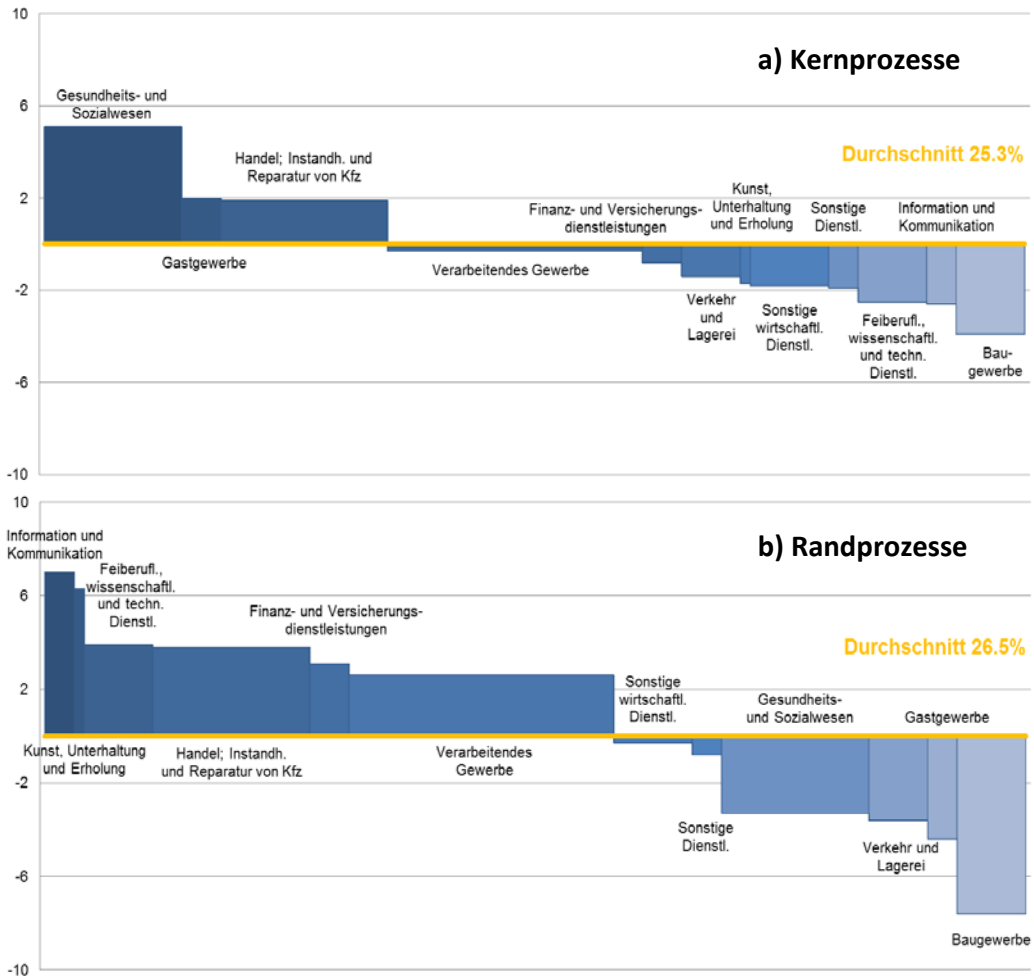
10

a) Kernprozesse

6

Gesundheits- und Sozialwesen

Handel; Instandh. und Reparatur von Kfz

Durchschnitt 25.3%

2

Finanz- und Versicherungsdienstleistungen

Kunst, Unterhaltung und Erholung

Sonstige Dienstl.

Information und Kommunikation

Gastgewerbe

Verarbeitendes Gewerbe

-2

Verkehr und Lagerei

Sonstige wirtschaftl. Dienstl.

Feiberufl., wissenschaftl. und techn. Dienstl.

Baugewerbe

-6

-10

10

Information und Kommunikation

b) Randprozesse

Feiberufl., wissenschaftl. und techn. Dienstl.

6

Finanz- und Versicherungsdienstleistungen

Durchschnitt 26.5%

2

Sonstige wirtschaftl. Dienstl.

Gesundheits- und Sozialwesen

Gastgewerbe

Kunst, Unterhaltung und Erholung

Handel; Instandh. und Reparatur von Kfz

Verarbeitendes Gewerbe

-2

Sonstige Dienstl.

Verkehr und Lagerei

-6

Baugewerbe

-10